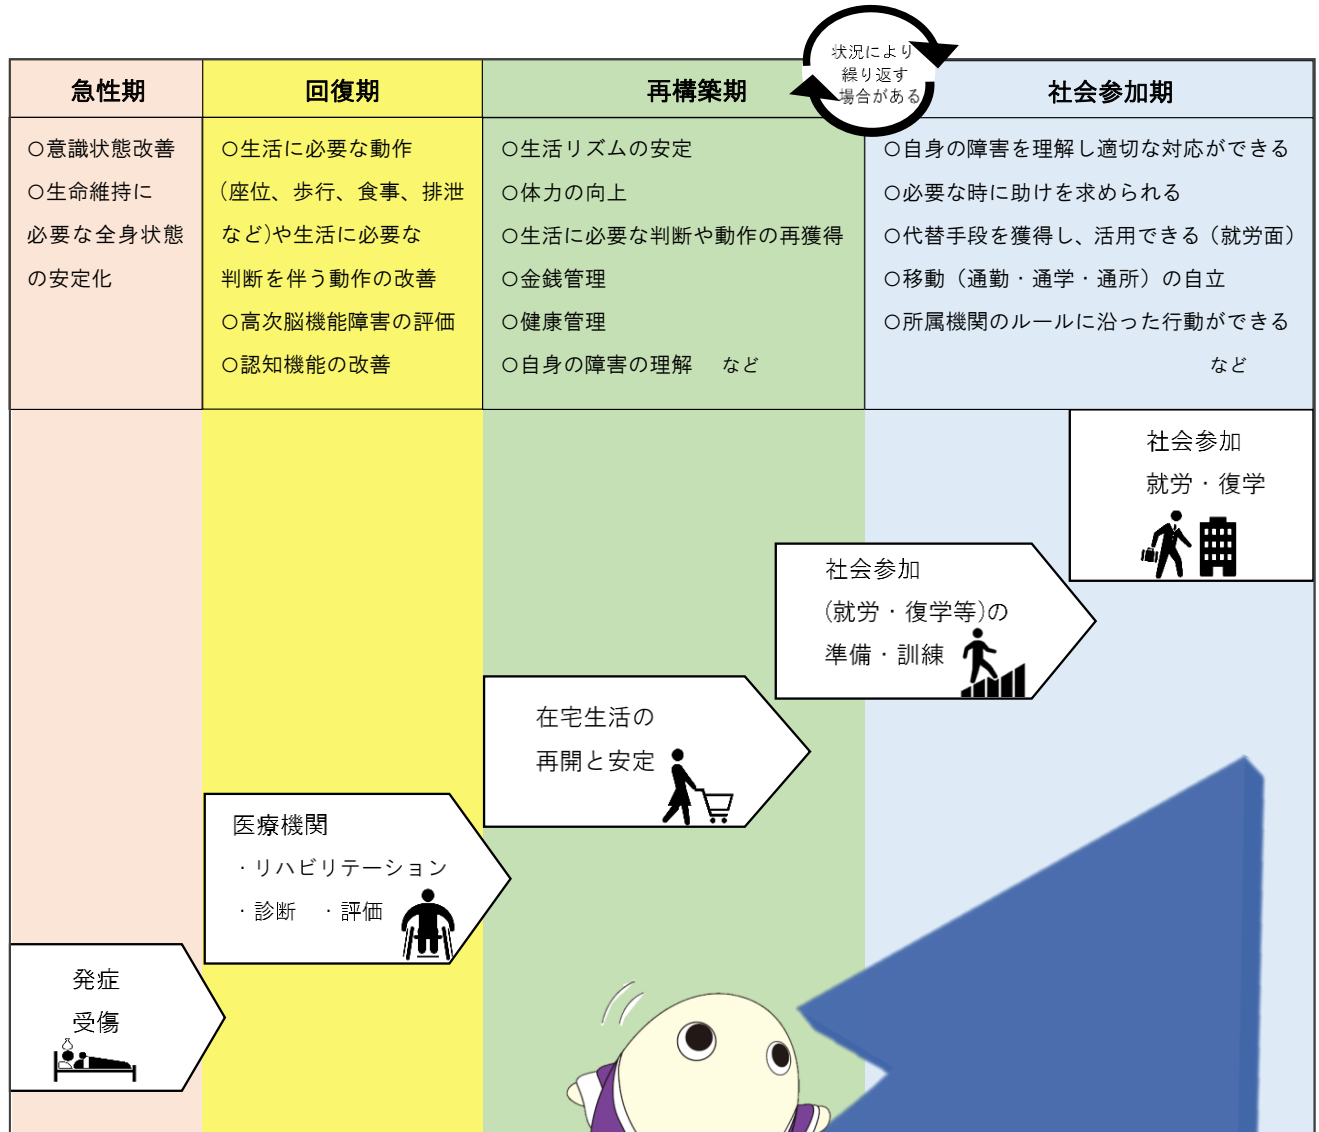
状況により繰り返す場合がある

| 急性期 | 回復期 | 再構築期 | 社会参加期 |
|---|---|---|---|
| ○意識状態改善 ○生命維持に必要な全身状態の安定化 | ○生活に必要な動作（座位、歩行、食事、排泄など)や生活に必要な判断を伴う動作の改善 ○高次脳機能障害の評価 ○認知機能の改善 | ○生活リズムの安定 ○体力の向上 ○生活に必要な判断や動作の再獲得 ○金銭管理 ○健康管理 ○自身の障害の理解　など | ○自身の障害を理解し適切な対応ができる ○必要な時に助けを求められる ○代替手段を獲得し、活用できる（就労面） ○移動（通勤・通学・通所）の自立 ○所属機関のルールに沿った行動ができる　など |

社会参加
就労・復学

社会参加
(就労・復学等)の
準備・訓練

在宅生活の
再開と安定

医療機関
・リハビリテーション
・診断　・評価

発症
受傷